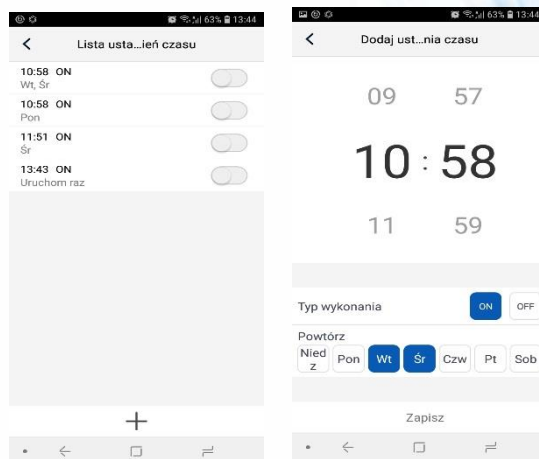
63% 13:44

<

Lista usta...ień czasu

10:58 ON
Wt, Śr

10:58 ON
Pon

11:51 ON
Śr

13:43 ON
Uruchom raz

+

63% 13:44

<

Dodaj ust...nia czasu

09 57

10 : 58

11 59

Typ wykonania

ON OFF

Powtórz

Niedz Pon Wt Śr Czw Pt Sob

Zapisz